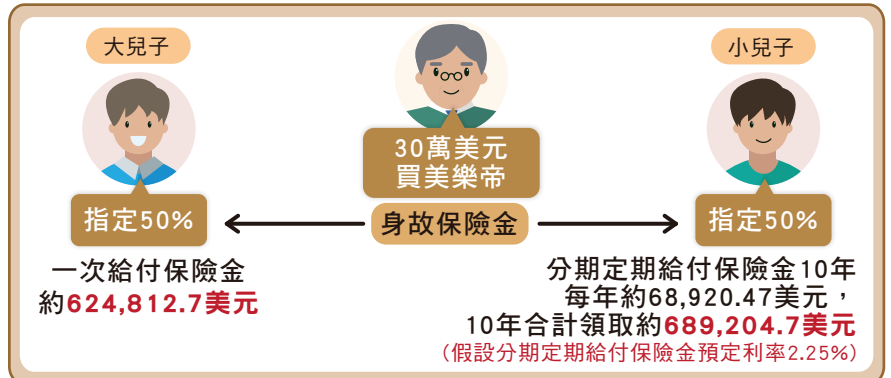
大兒子

30萬美元
買美樂帝

小兒子

指定50%

身故保險金

指定50%

一次給付保險金
約624,812.7美元

分期定期給付保險金10年
每年約68,920.47美元，
10年合計領取約689,204.7美元
(假設分期定期給付保險金預定利率2.25%)